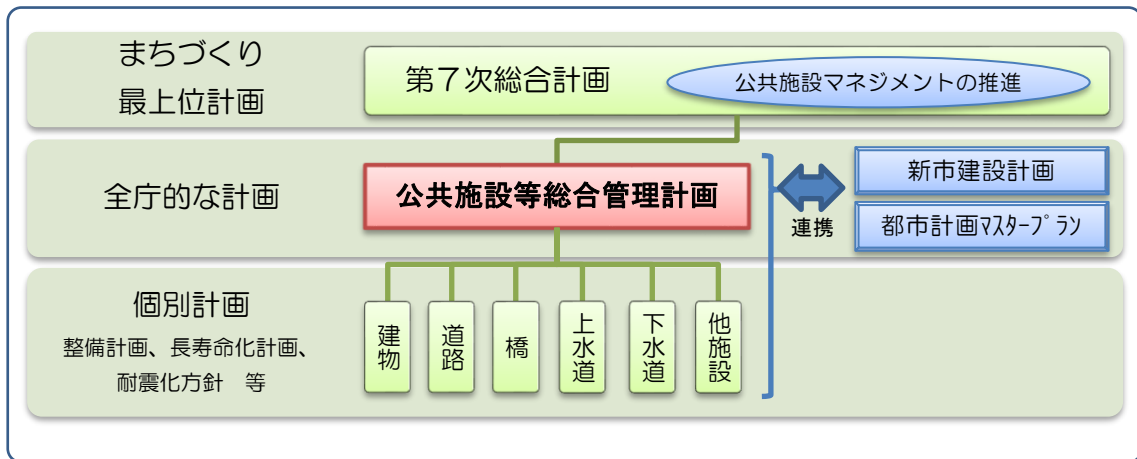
まちづくり
最上位計画

第７次総合計画

公共施設マネジメントの推進

全庁的な計画

公共施設等総合管理計画

連携

新市建設計画

都市計画マスタープラン

個別計画
整備計画、長寿命化計画、耐震化方針　等

建物

道路

橋

上水道

下水道

他施設